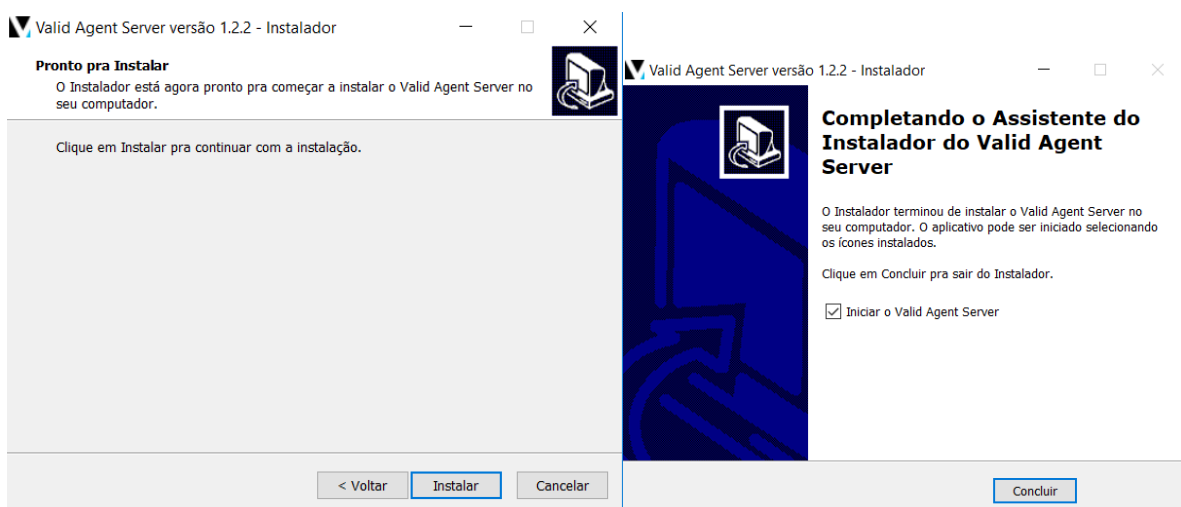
Valid Agent Server versão 1.2.2 - Instalador

Pronto pra Instalar
O Instalador está agora pronto pra começar a instalar o Valid Agent Server no seu computador.

Clique em Instalar pra continuar com a instalação.

< Voltar | Instalar | Cancelar

Valid Agent Server versão 1.2.2 - Instalador

Completando o Assistente do Instalador do Valid Agent Server

O Instalador terminou de instalar o Valid Agent Server no seu computador. O aplicativo pode ser iniciado selecionando os ícones instalados.

Clique em Concluir pra sair do Instalador.

Iniciar o Valid Agent Server

Concluir